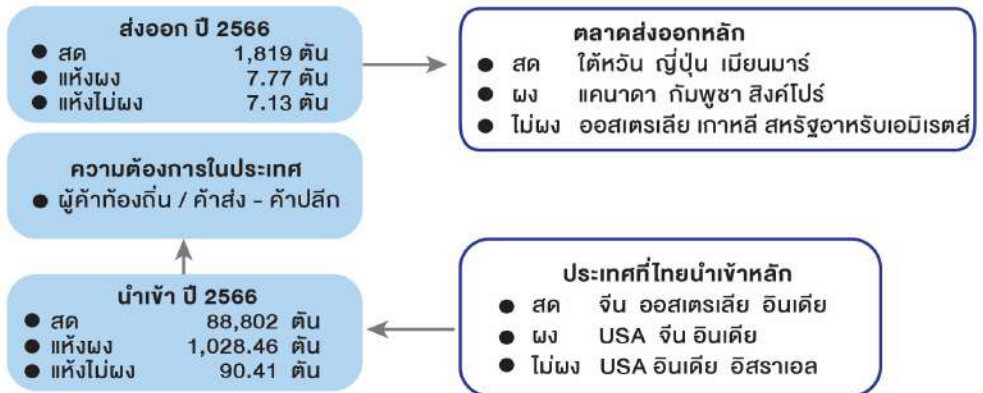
ส่งออก ปี 2566
● สด 1,819 ตัน
● แห้งผง 7.77 ตัน
● แห้งไม่ผง 7.13 ตัน

ตลาดส่งออกหลัก
● สด ไต้หวัน ญี่ปุ่น เมียนมาร์
● ผง แคนาดา กัมพูชา สิงค์โปร์
● ไม่ผง ออสเตรเลีย เกาหลี สหรัฐอาหรับเอมิเรตส์

ความต้องการในประเทศ
● ผู้ค้าท้องถิ่น / ค้าส่ง - ค้าปลีก

นำเข้า ปี 2566
● สด 88,802 ตัน
● แห้งผง 1,028.46 ตัน
● แห้งไม่ผง 90.41 ตัน

ประเทศที่ไทยนำเข้าหลัก
● สด จีน ออสเตรเลีย อินเดีย
● ผง USA จีน อินเดีย
● ไม่ผง USA อินเดีย อิสราเอล